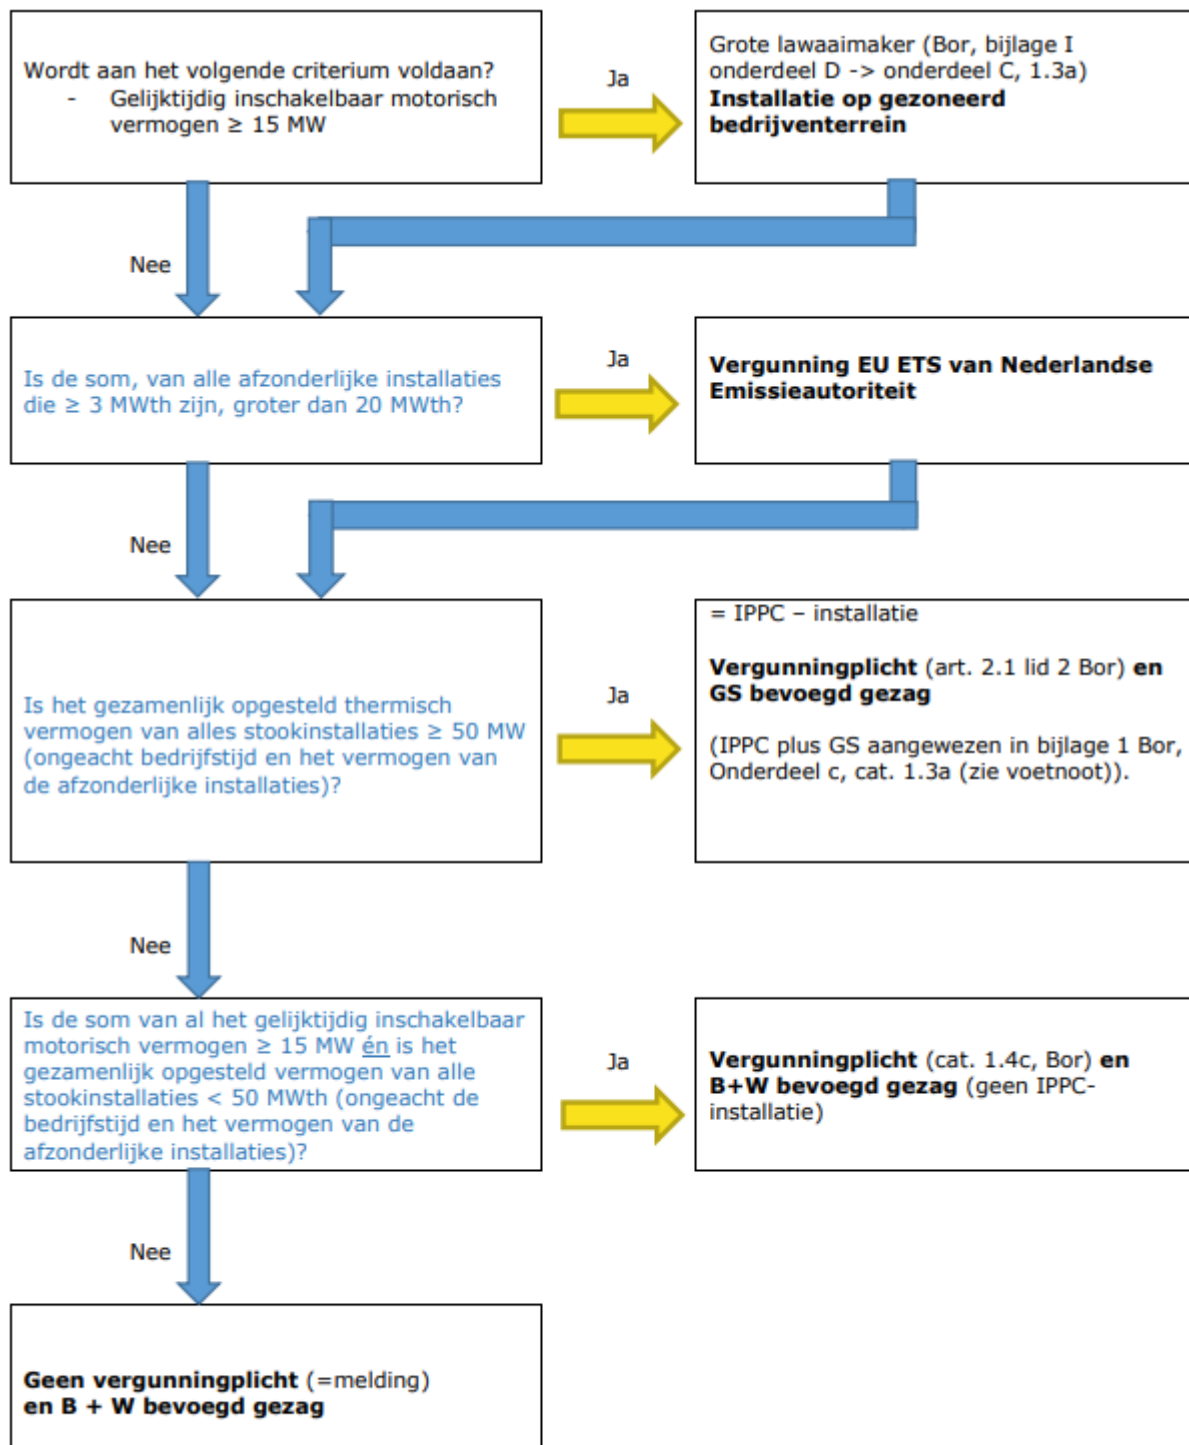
Wordt aan het volgende criterium voldaan?
- Gelijktijdig inschakelbaar motorisch vermogen ≥ 15 MW

Ja

Grote lawaaimaker (Bor, bijlage I onderdeel D -> onderdeel C, 1.3a)
**Installatie op gezoneerd bedrijventerrein**

Nee

Is de som, van alle afzonderlijke installaties die ≥ 3 MWth zijn, groter dan 20 MWth?

Ja

**Vergunning EU ETS van Nederlandse Emissieautoriteit**

Nee

Is het gezamenlijk opgesteld thermisch vermogen van alles stookinstallaties ≥ 50 MW (ongeacht bedrijfstijd en het vermogen van de afzonderlijke installaties)?

Ja

= IPPC – installatie

**Vergunningplicht** (art. 2.1 lid 2 Bor) **en GS bevoegd gezag**

(IPPC plus GS aangewezen in bijlage 1 Bor, Onderdeel c, cat. 1.3a (zie voetnoot)).

Nee

Is de som van al het gelijktijdig inschakelbaar motorisch vermogen ≥ 15 MW én is het gezamenlijk opgesteld vermogen van alle stookinstallaties < 50 MWth (ongeacht de bedrijfstijd en het vermogen van de afzonderlijke installaties)?

Ja

**Vergunningplicht** (cat. 1.4c, Bor) **en B+W bevoegd gezag** (geen IPPC-installatie)

Nee

**Geen vergunningplicht** (=melding) **en B + W bevoegd gezag**